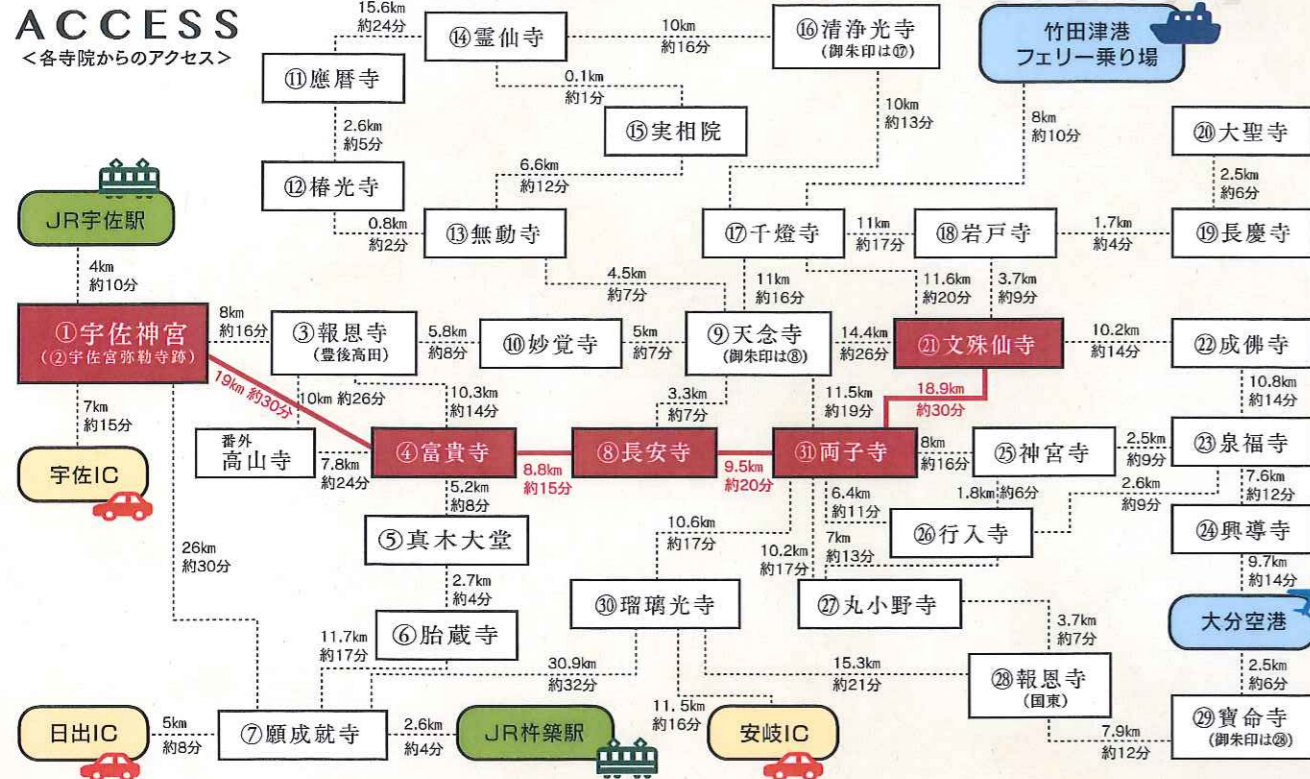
ACCESS
＜各寺院からのアクセス＞

15.6km
約24分

⑭霊仙寺

10km
約16分

⑯清浄光寺
（御朱印は⑰）

竹田津港
フェリー乗り場

⑪應暦寺

0.1km
約1分

⑮実相院

10km
約13分

8km
約10分

2.6km
約5分

⑳大聖寺

6.6km
約12分

2.5km
約6分

⑫椿光寺

JR宇佐駅

0.8km
約2分

⑬無動寺

⑰千燈寺

11km
約17分

⑱岩戸寺

1.7km
約4分

⑲長慶寺

4km
約10分

4.5km
約7分

11km
約16分

11.6km
約20分

3.7km
約9分

①宇佐神宮
（②宇佐宮弥勒寺跡）

8km
約16分

③報恩寺
（豊後高田）

5.8km
約8分

⑩妙覚寺

5km
約7分

⑨天念寺
（御朱印は⑧）

14.4km
約26分

㉑文殊仙寺

10.2km
約14分

㉒成佛寺

19km 約30分

10km 約26分

10.3km
約14分

3.3km
約7分

11.5km
約19分

18.9km
約30分

10.8km
約14分

7km
約15分

番外
高山寺

7.8km
約24分

④富貴寺

8.8km
約15分

⑧長安寺

9.5km
約20分

㉛両子寺

8km
約16分

㉕神宮寺

2.5km
約9分

㉓泉福寺

宇佐IC

5.2km
約8分

6.4km
約11分

1.8km約6分

2.6km
約9分

7.6km
約12分

⑤真木大堂

10.6km
約17分

㉖行入寺

㉔興導寺

26km
約30分

2.7km
約4分

10.2km
約17分

7km
約13分

9.7km
約14分

⑳瑠璃光寺

㉗丸小野寺

大分空港

⑥胎蔵寺

3.7km
約7分

11.7km
約17分

30.9km
約32分

15.3km
約21分

㉘報恩寺
（国東）

2.5km
約6分

日出IC

5km
約8分

⑦願成就寺

2.6km
約4分

JR杵築駅

11.5km
約16分

安岐IC

7.9km
約12分

㉙寶命寺
（御朱印は㉘）